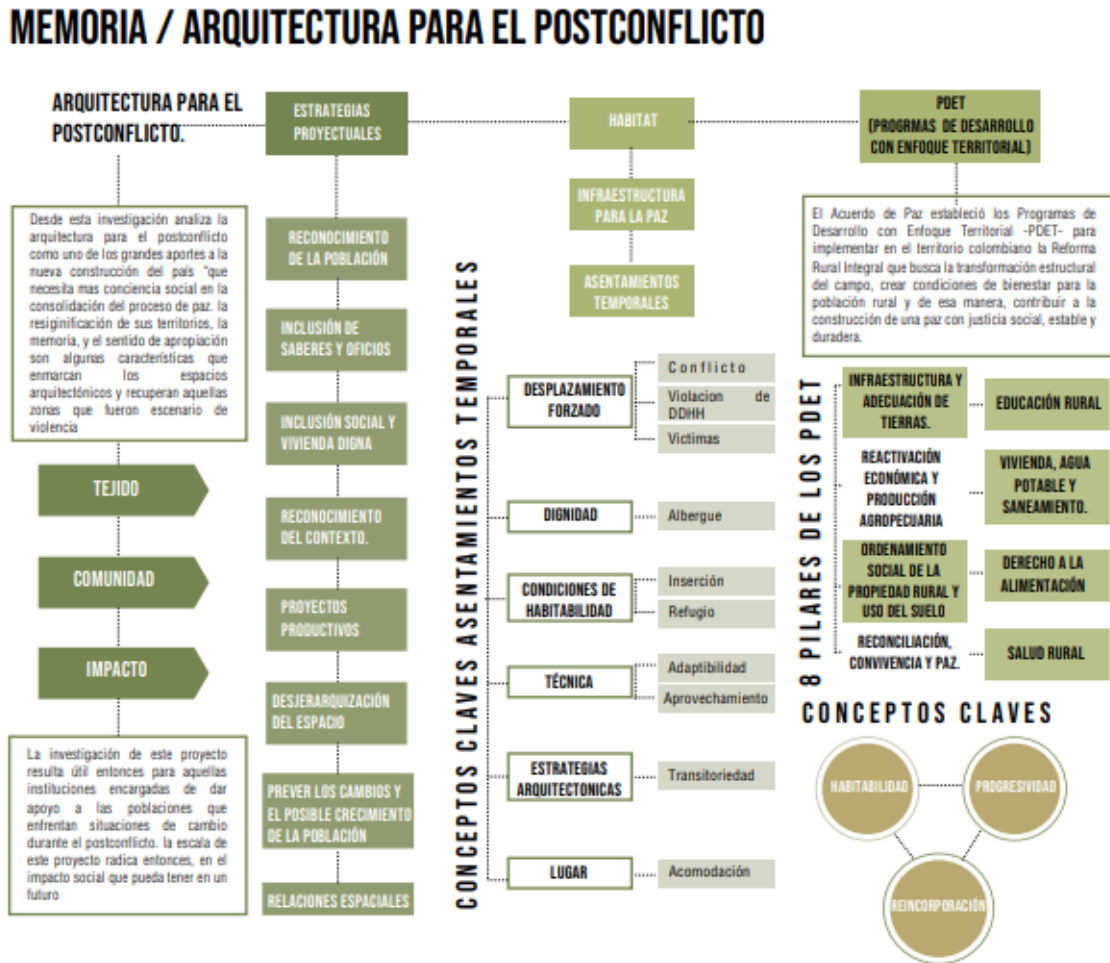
MEMORIA / ARQUITECTURA PARA EL POSTCONFLICTO

ARQUITECTURA PARA EL POSTCONFLICTO.

Desde esta investigación analiza la arquitectura para el postconflicto como uno de los grandes aportes a la nueva construcción del país "que necesita mas conciencia social en la consolidación del proceso de paz. la resignificación de sus territorios, la memoria, y el sentido de apropiación son algunas características que enmarcan los espacios arquitectónicos y recuperan aquellas zonas que fueron escenario de violencia

TEJIDO

COMUNIDAD

IMPACTO

La investigación de este proyecto resulta útil entonces para aquellas instituciones encargadas de dar apoyo a las poblaciones que enfrentan situaciones de cambio durante el postconflicto. la escala de este proyecto radica entonces, en el impacto social que pueda tener en un futuro

ESTRATEGIAS PROYECTUALES

RECONOCIMIENTO DE LA POBLACIÓN

INCLUSIÓN DE SABERES Y OFICIOS

INCLUSIÓN SOCIAL Y VIVIENDA DIGNA

RECONOCIMIENTO DEL CONTEXTO.

PROYECTOS PRODUCTIVOS

DESJERARQUIZACIÓN DEL ESPACIO

PREVER LOS CAMBIOS Y EL POSIBLE CRECIMIENTO DE LA POBLACIÓN

RELACIONES ESPACIALES

HABITAT

INFRAESTRUCTURA PARA LA PAZ

ASENTAMIENTOS TEMPORALES

CONCEPTOS CLAVES ASENTAMIENTOS TEMPORALES

DESPLAZAMIENTO FORZADO

Conflicto

Violacion de DDHH

Victimas

DIGNIDAD

Albergue

CONDICIONES DE HABITABILIDAD

Inserción

Refugio

TÉCNICA

Adaptibilidad

Aprovechamiento

ESTRATEGIAS ARQUITECTONICAS

Transitoriedad

LUGAR

Acomodación

PDET (PROGRMAS DE DESARROLLO CON ENFOQUE TERRITORIAL)

El Acuerdo de Paz estableció los Programas de Desarrollo con Enfoque Territorial -PDET- para implementar en el territorio colombiano la Reforma Rural Integral que busca la transformación estructural del campo, crear condiciones de bienestar para la población rural y de esa manera, contribuir a la construcción de una paz con justicia social, estable y duradera.

8 PILARES DE LOS PDET

INFRAESTRUCTURA Y ADECUACIÓN DE TIERRAS.

EDUCACIÓN RURAL

REACTIVACIÓN ECONÓMICA Y PRODUCCIÓN AGROPECUARIA

VIVIENDA, AGUA POTABLE Y SANEAMIENTO.

ORDENAMIENTO SOCIAL DE LA PROPIEDAD RURAL Y USO DEL SUELO

DERECHO A LA ALIMENTACIÓN

RECONCILIACIÓN, CONVIVENCIA Y PAZ.

SALUD RURAL

CONCEPTOS CLAVES

HABITABILIDAD

PROGRESIVIDAD

REINCORPORACIÓN